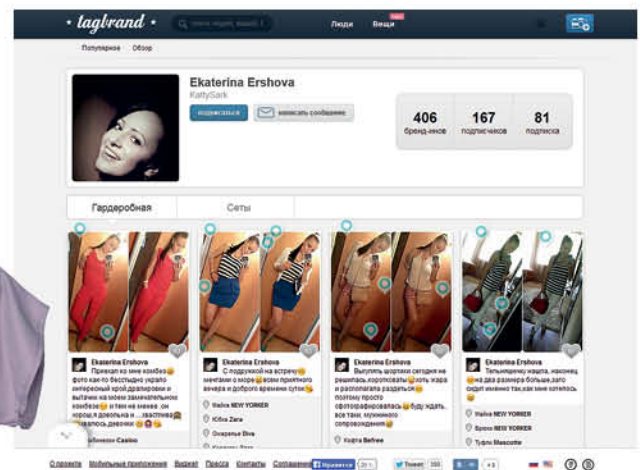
• tagbrand •

Люди

Вещи

Популярное Обзор

Ekaterina Ershova

KattySark

подписаться

написать сообщение

406
бренд-инов

167
подписчиков

81
подписка

Гардеробная

Сеты

Ekaterina Ershova
Пришел ко мне комбез фото как-то бесстыдно украло интересный крой драпировки и вытачки на моем замечательном комбезе и тем не менее . он хорош я довольна и ...классника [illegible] пусть девочки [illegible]

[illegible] Casino

Ekaterina Ershova
С подружкой на встречу мечтами о море будет приятного вечера и доброго времени суток

Майка NEW YORKER
Юбка Zara
Оксфорды Biva

Ekaterina Ershova
Выгуляла шортики сегодня не решилась,коротковаты хоть жара и располагала раздеться поэтому просто сфотографировалась буду ждать, все таки, мужчинного сопровождения

Кофта Befree

Ekaterina Ershova
Тельняшечку нашла, наконец на два размера больше,зато сидит именно так,как мне хотелось

Майка NEW YORKER
Брюки NEW YORKER
Туфли Mascotte

О проекте Мобильные приложения Виджет Пресса Контакты Соглашение Нравится Tweet